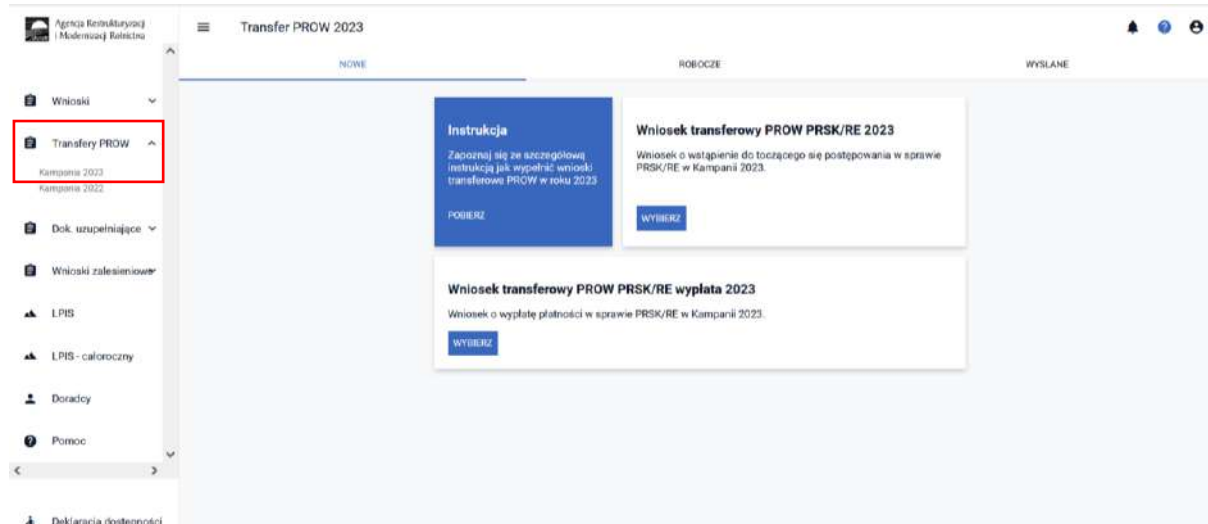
Agencja Restrukturyzacji i Modernizacji Rolnictwa

Transfer PROW 2023

NOWE

ROBOCZE

WYSLANE

Wnioski

Transfery PROW

Kampania 2023

Kampania 2022

Dok. uzupełniające

Wnioski zalesieniowe

LPIS

LPIS - całoroczny

Doradcy

Pomoc

Deklaracja dostępności

Instrukcja

Zapoznaj się ze szczegółową instrukcją jak wypełnić wnioski transferowe PROW w roku 2023

POBIERZ

Wniosek transferowy PROW PRSK/RE 2023

Wniosek o wstąpienie do toczącego się postępowania w sprawie PRSK/RE w Kampanii 2023.

WYBIERZ

Wniosek transferowy PROW PRSK/RE wypłata 2023

Wniosek o wypłatę płatności w sprawie PRSK/RE w Kampanii 2023.

WYBIERZ